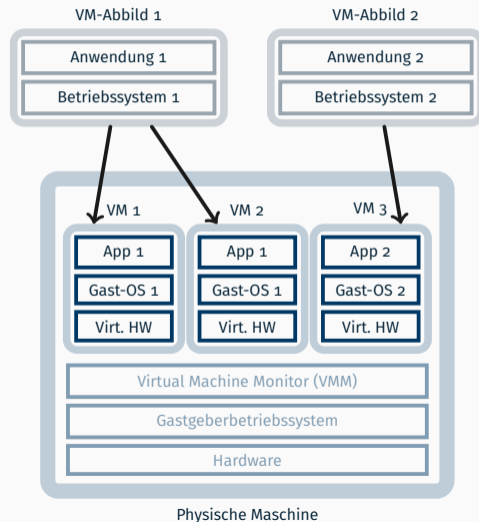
VM-Abbild 1

Anwendung 1

Betriebssystem 1

VM-Abbild 2

Anwendung 2

Betriebssystem 2

VM 1

App 1

Gast-OS 1

Virt. HW

VM 2

App 1

Gast-OS 1

Virt. HW

VM 3

App 2

Gast-OS 2

Virt. HW

Virtual Machine Monitor (VMM)

Gastgeberbetriebssystem

Hardware

Physische Maschine